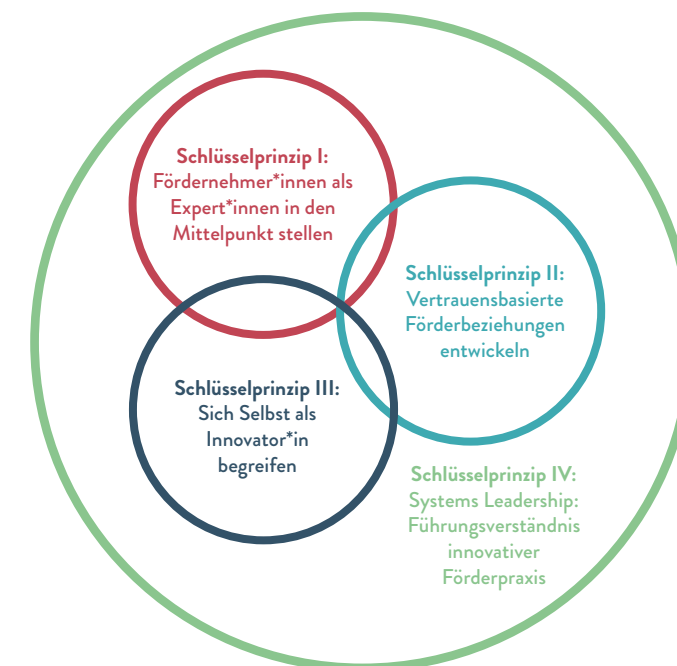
Schlüsselprinzip I:
Fördernehmer*innen als Expert*innen in den Mittelpunkt stellen

Schlüsselprinzip II:
Vertrauensbasierte Förderbeziehungen entwickeln

Schlüsselprinzip III:
Sich Selbst als Innovator*in begreifen

Schlüsselprinzip IV:
Systems Leadership: Führungsverständnis innovativer Förderpraxis